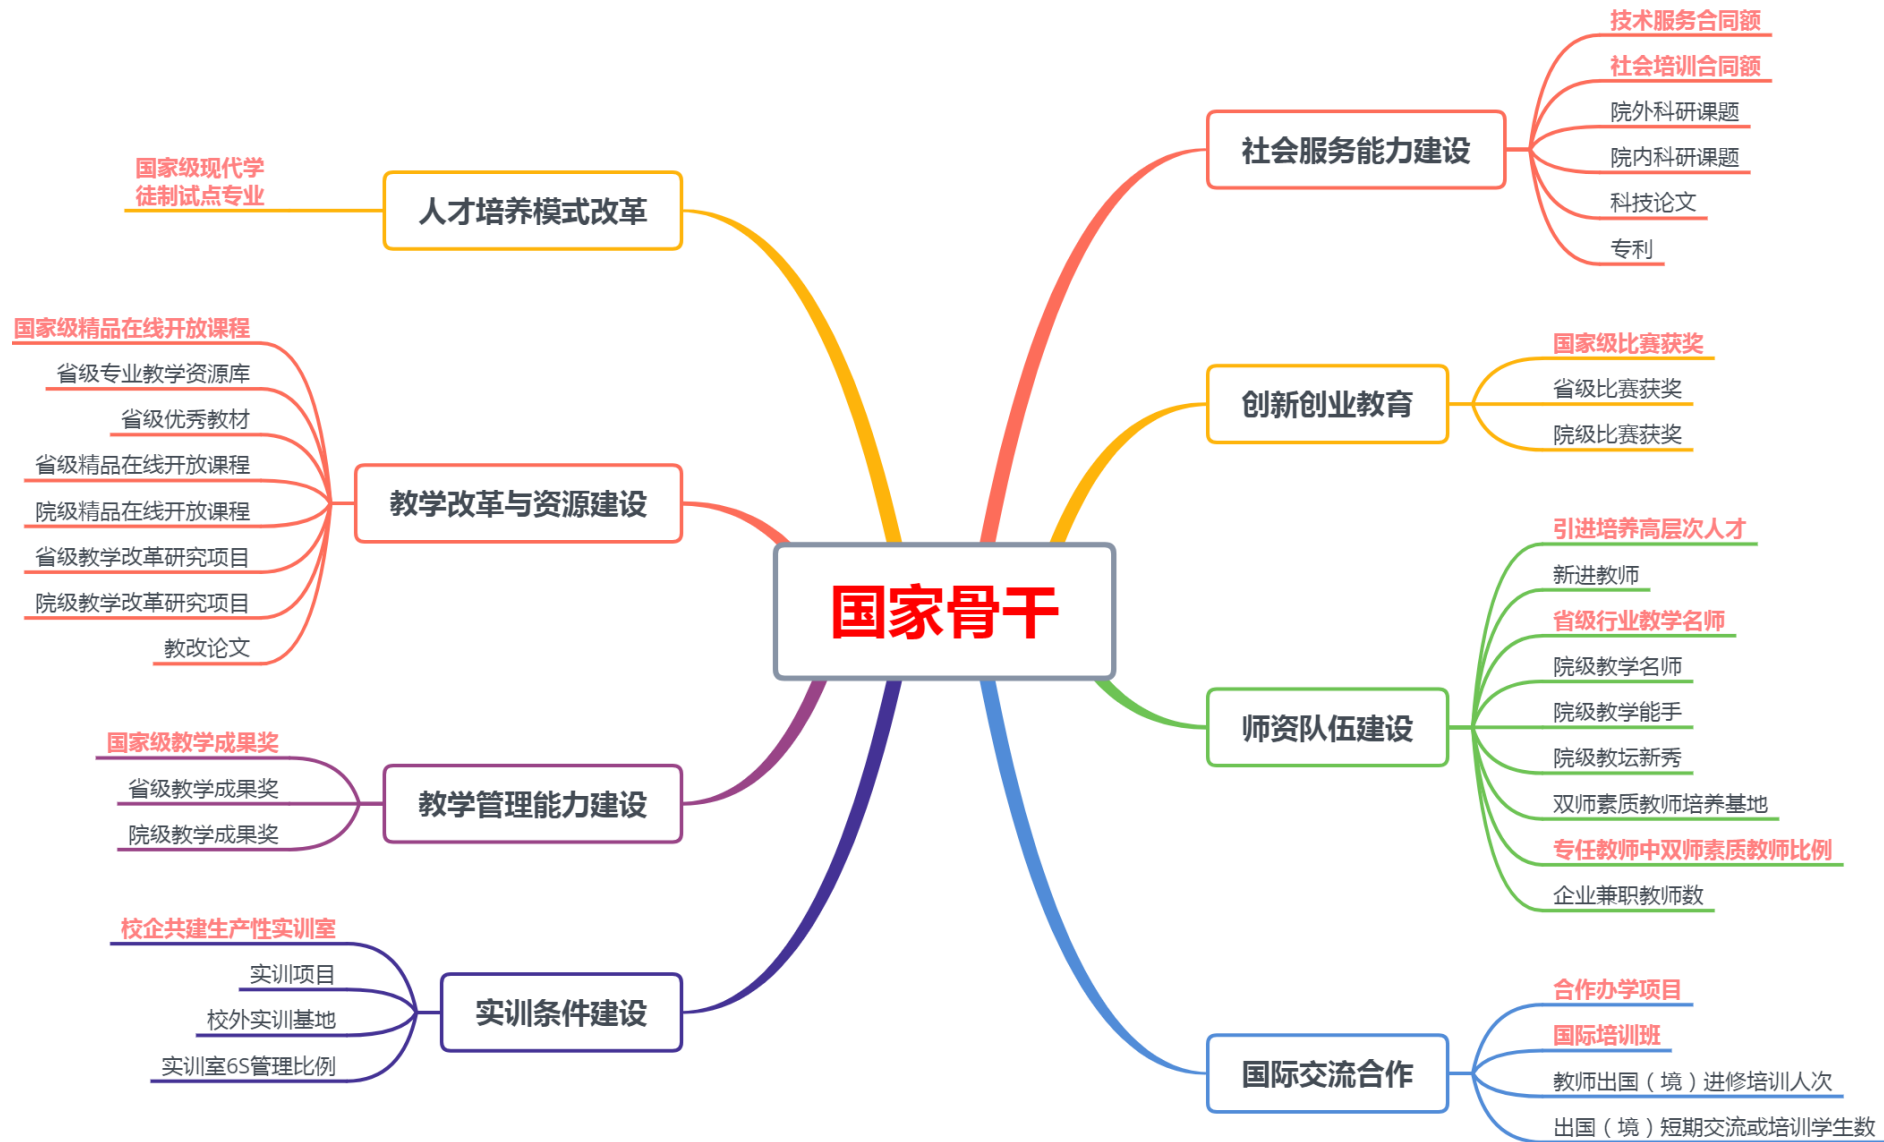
国家骨干

人才培养模式改革
国家级现代学徒制试点专业

教学改革与资源建设
国家级精品在线开放课程
省级专业教学资源库
省级优秀教材
省级精品在线开放课程
院级精品在线开放课程
省级教学改革研究项目
院级教学改革研究项目
教改论文

教学管理能力建设
国家级教学成果奖
省级教学成果奖
院级教学成果奖

实训条件建设
校企共建生产性实训室
实训项目
校外实训基地
实训室6S管理比例

社会服务能力建设
技术服务合同额
社会培训合同额
院外科研课题
院内科研课题
科技论文
专利

创新创业教育
国家级比赛获奖
省级比赛获奖
院级比赛获奖

师资队伍建设
引进培养高层次人才
新进教师
省级行业教学名师
院级教学名师
院级教学能手
院级教坛新秀
双师素质教师培养基地
专任教师中双师素质教师比例
企业兼职教师数

国际交流合作
合作办学项目
国际培训班
教师出国（境）进修培训人次
出国（境）短期交流或培训学生数